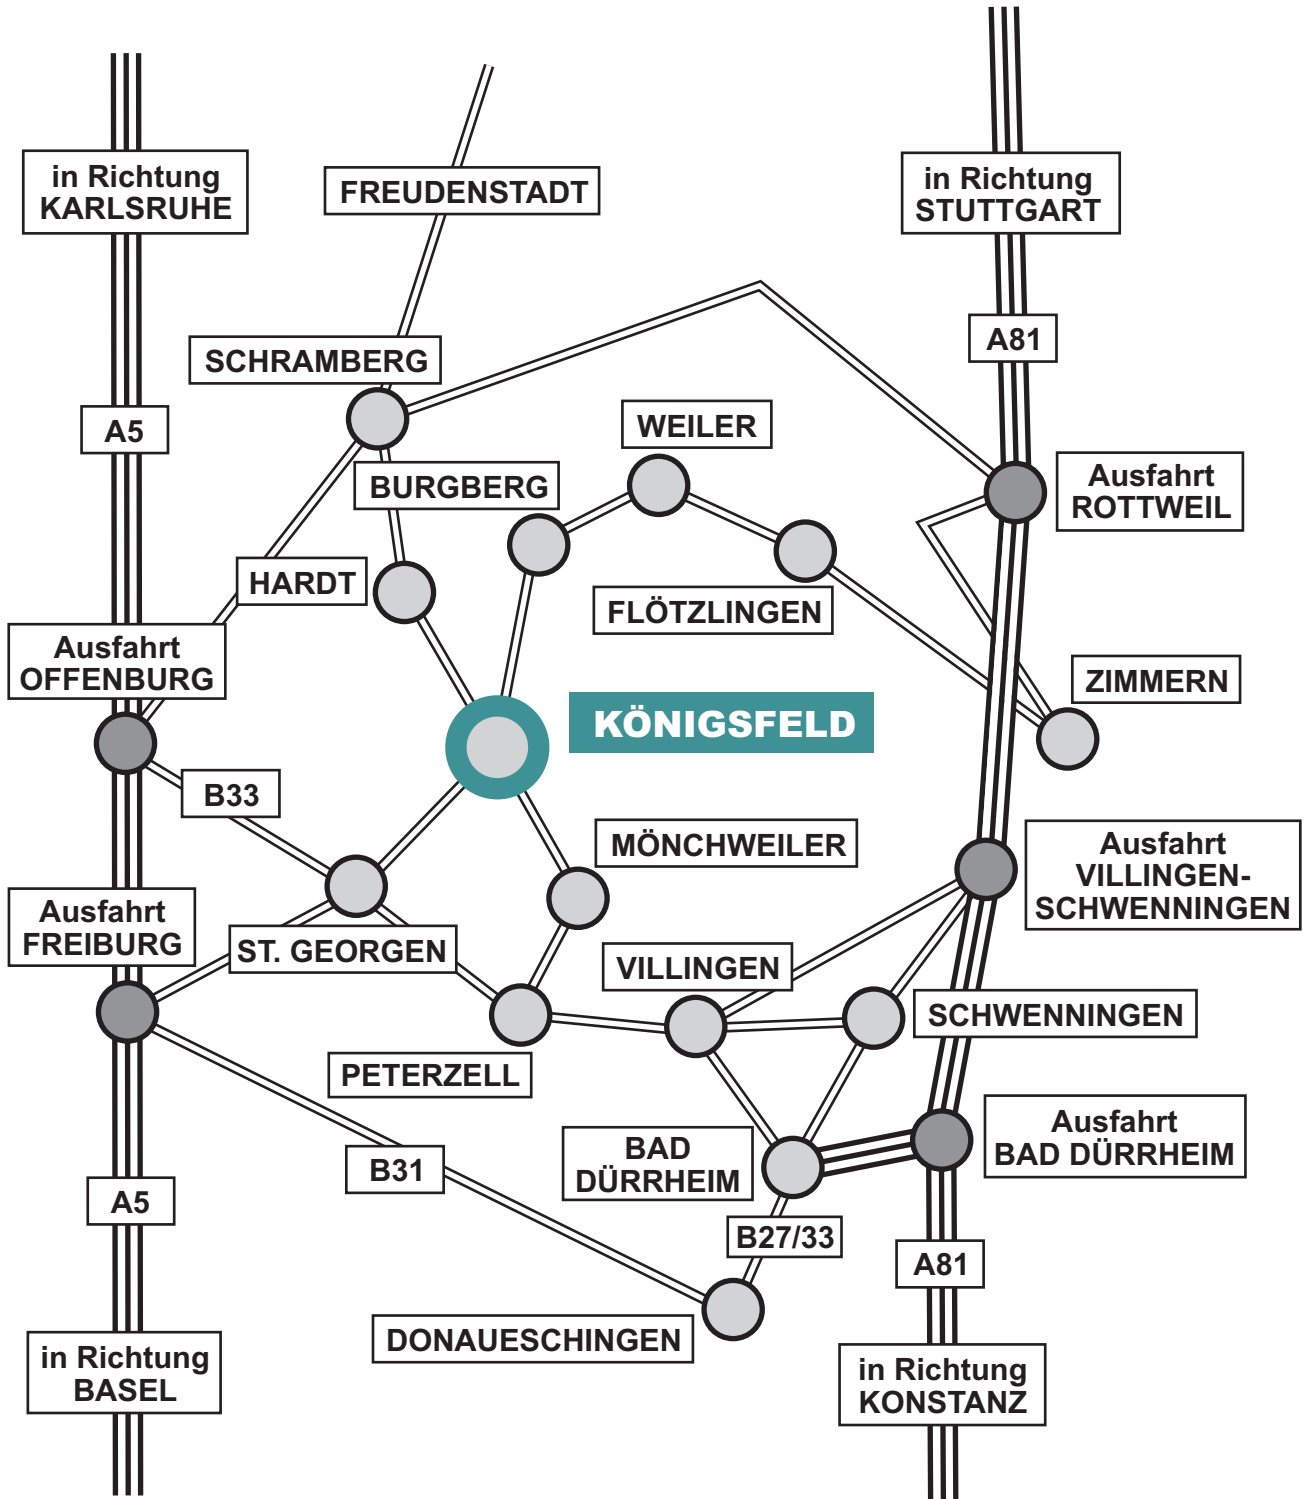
in Richtung KARLSRUHE

FREUDENSTADT

in Richtung STUTTGART

A81

SCHRAMBERG

A5

WEILER

BURGBERG

Ausfahrt ROTTWEIL

HARDT

FLÖTZLINGEN

Ausfahrt OFFENBURG

ZIMMERN

KÖNIGSFELD

B33

MÖNCHWEILER

Ausfahrt VILLINGEN-SCHWENNINGEN

Ausfahrt FREIBURG

ST. GEORGEN

VILLINGEN

SCHWENNINGEN

PETERZELL

BAD DÜRRHEIM

Ausfahrt BAD DÜRRHEIM

B31

A5

B27/33

A81

DONAUESCHINGEN

in Richtung BASEL

in Richtung KONSTANZ